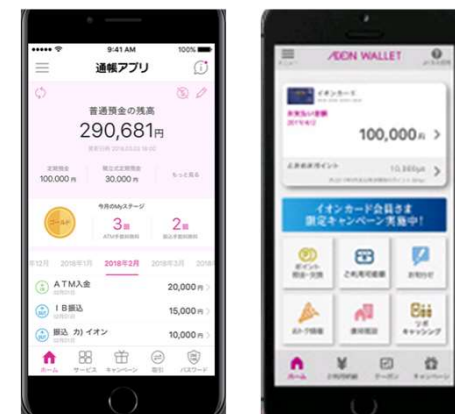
9:41 AM 100%

通帳アプリ

普通預金の残高

290,681円

100,000円 30,000円 もっと見る

今月のMyステージ

ゴールド

3回 2回

2018年1月 2018年2月 2018年3月

ATM入金 20,000円

IB振込 15,000円

振込 カ) イオン 15,000円

ホーム サービス キャンペーン 優待 パスワード

AEON WALLET

イオンカード

100,000円

10,380pt

イオンカード会員さま
限定キャンペーン実施中!

ポイント 照会・交換

ご利用可能額

お知らせ

ATM・店舗

優待施設

リボキャッシング

ホーム ご利用明細 クーポン キャンペーン